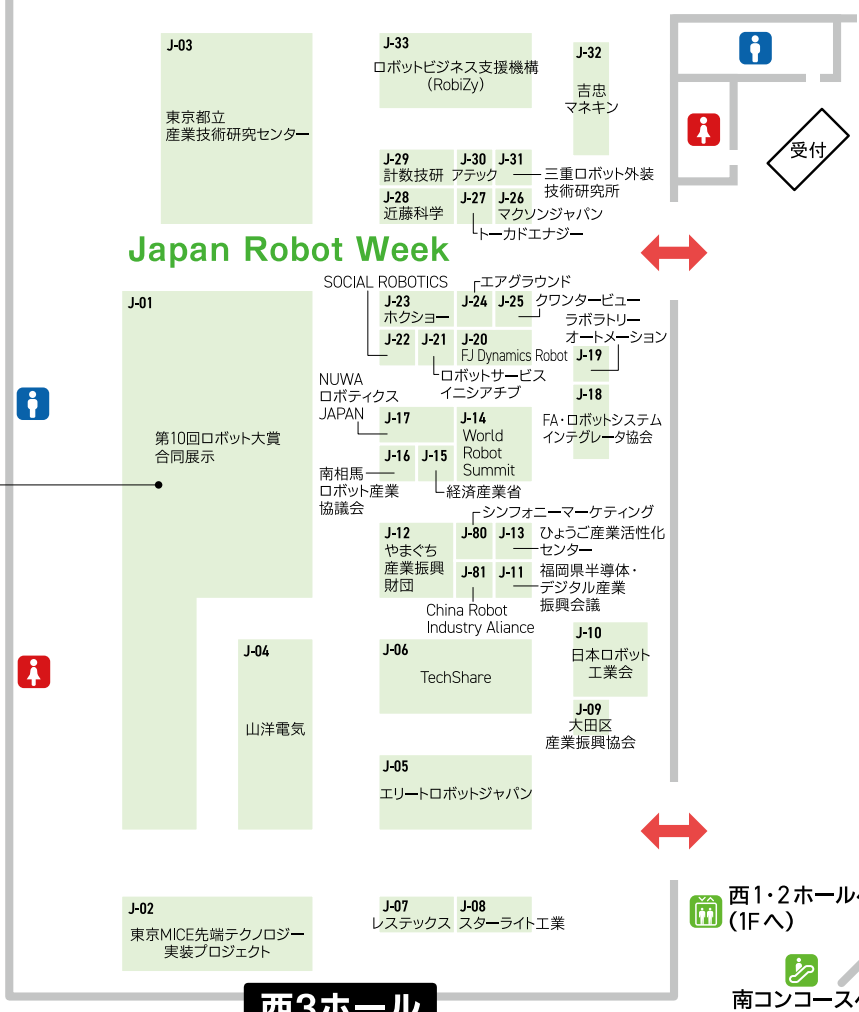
J-03
東京都立産業技術研究センター

J-33
ロボットビジネス支援機構（RobiZy）

J-32
吉忠マネキン

受付

J-29
計数技研

J-30
アテック

J-31
三重ロボット外装技術研究所

J-28
近藤科学

J-27
トーカドエナジー

J-26
マクソンジャパン

Japan Robot Week

SOCIAL ROBOTICS

エアグラウンド

J-01
第10回ロボット大賞合同展示

J-23
ホクショー

J-24

J-25
クワンタービュー

ラボラトリーオートメーション

J-22

J-21

J-20
FJ Dynamics Robot

J-19

ロボットサービスイニシアチブ

NUWA ロボティクス JAPAN

J-18
FA・ロボットシステムインテグレータ協会

J-17

J-14
World Robot Summit

南相馬ロボット産業協議会

J-16

J-15
経済産業省

シンフォニーマーケティング

J-12
やまぐち産業振興財団

J-80

J-13
ひょうご産業活性化センター

J-81

J-11
福岡県半導体・デジタル産業振興会議

China Robot Industry Aliance

J-04
山洋電気

J-06
TechShare

J-10
日本ロボット工業会

J-09
大田区産業振興協会

J-05
エリートロボットジャパン

J-02
東京MICE先端テクノロジー実装プロジェクト

J-07
レステックス

J-08
スターライト工業

西1・2ホール
(1Fへ)

南コンコース

西3ホール